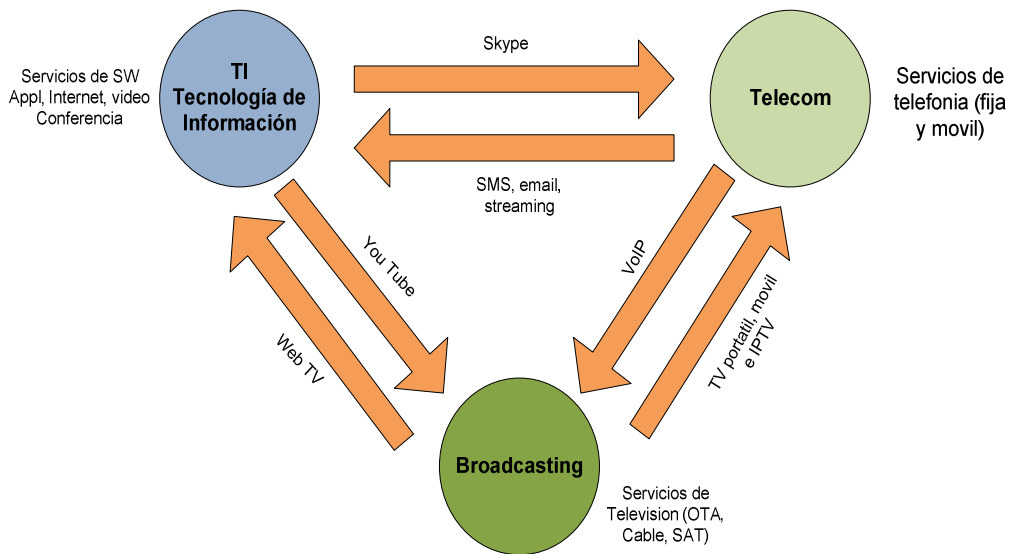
Servicios de SW Appl, Internet, video Conferencia

TI
Tecnología de Información

Skype

SMS, email, streaming

Telecom

Servicios de telefonia (fija y movil)

You Tube

Web TV

VoIP

TV portatil, movil e IPTV

Broadcasting

Servicios de Television (OTA, Cable, SAT)